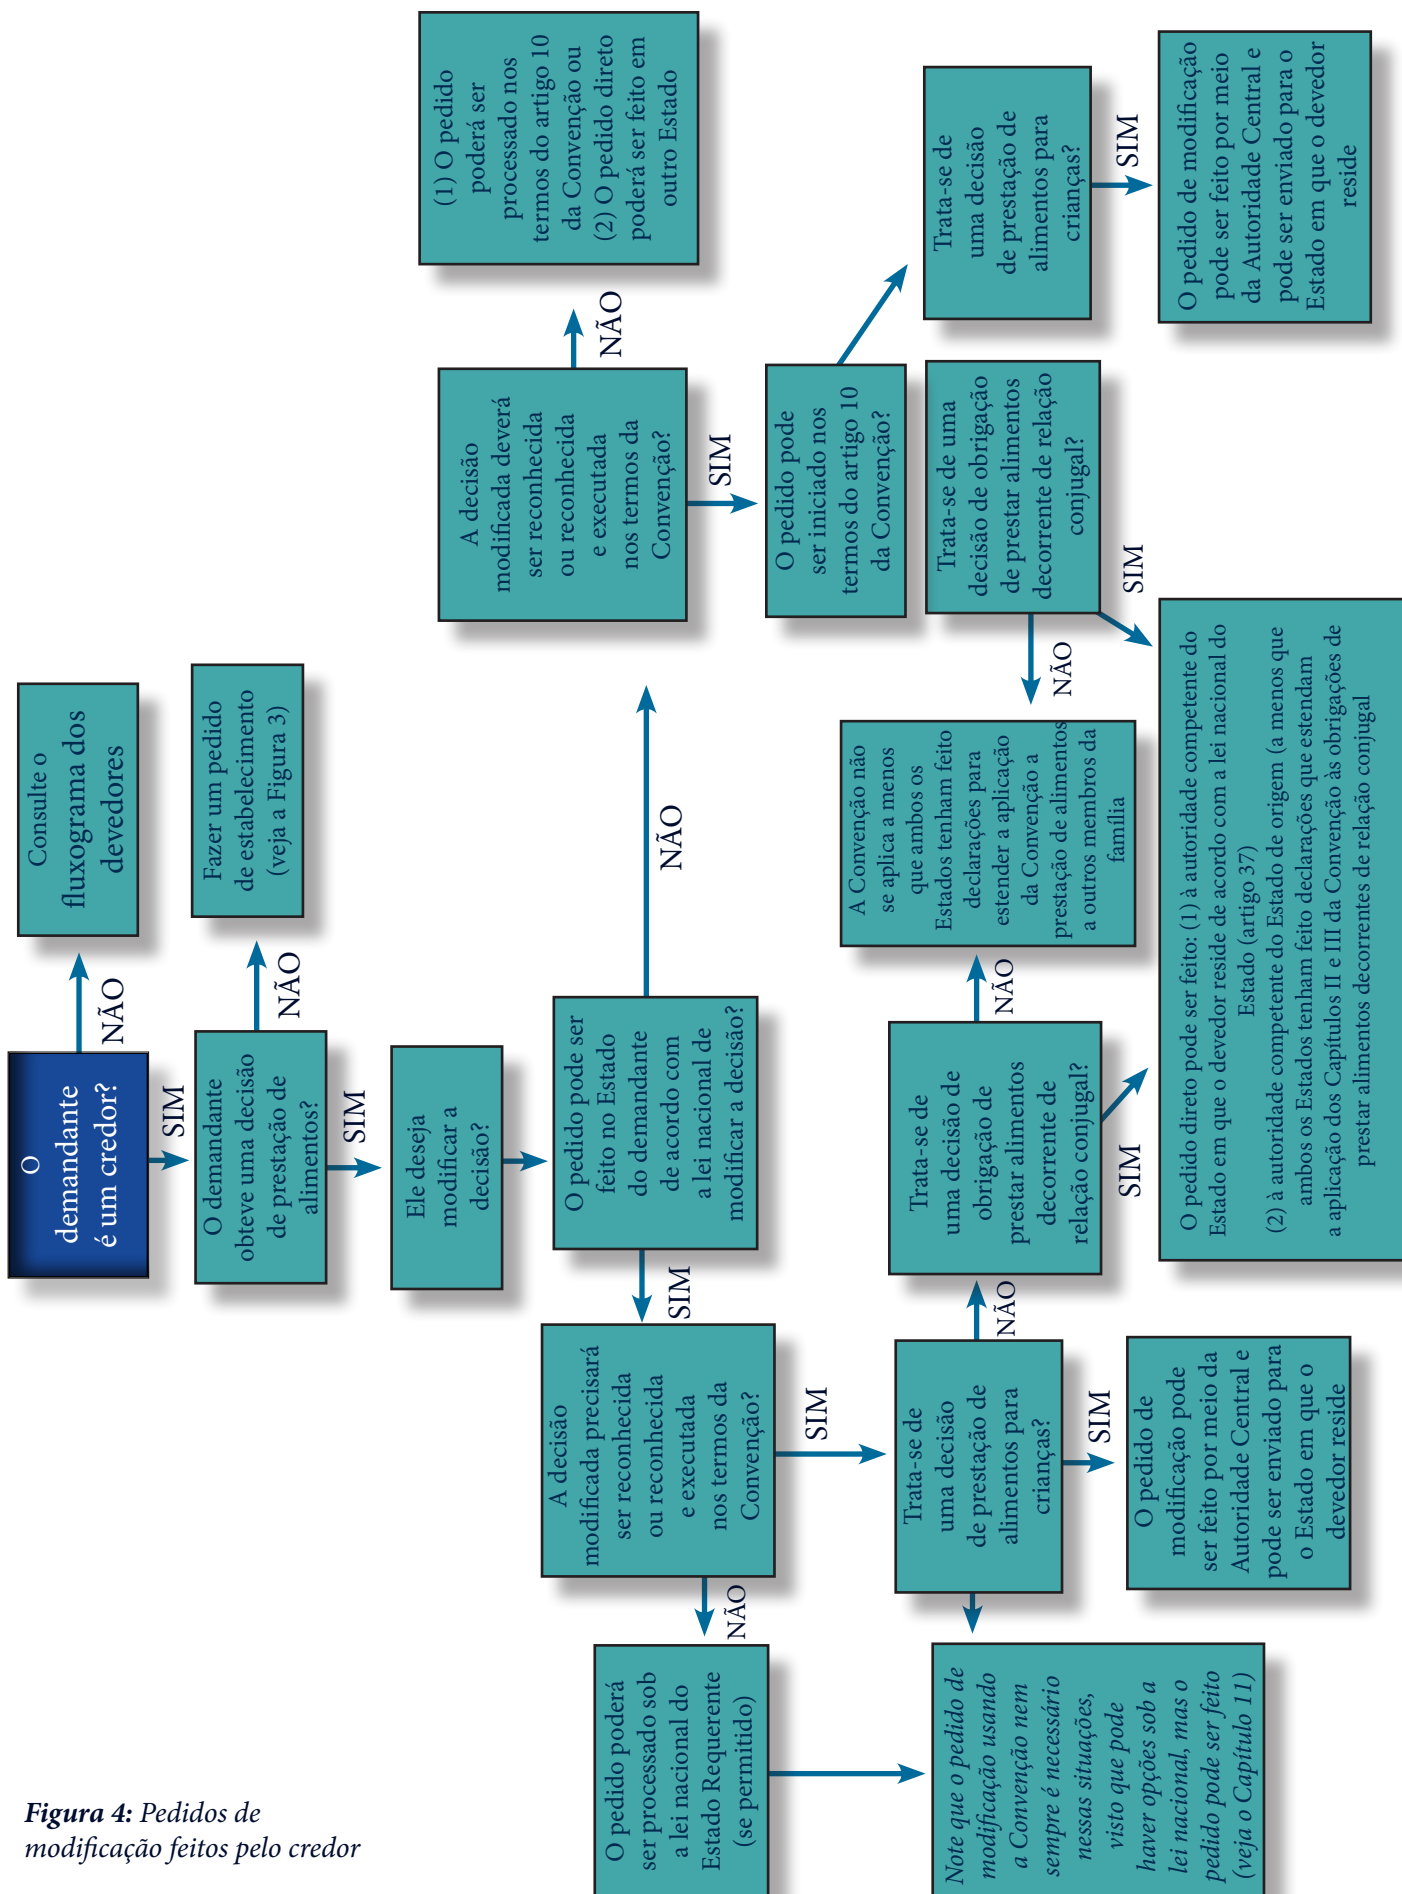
O demandante é um credor?

NÃO

Consulte o fluxograma dos devedores

SIM

O demandante obteve uma decisão de prestação de alimentos?

NÃO

Fazer um pedido de estabelecimento (veja a Figura 3)

SIM

Ele deseja modificar a decisão?

O pedido pode ser feito no Estado do demandante de acordo com a lei nacional de modificar a decisão?

NÃO

A decisão modificada deverá ser reconhecida ou reconhecida e executada nos termos da Convenção?

NÃO

(1) O pedido poderá ser processado nos termos do artigo 10 da Convenção ou (2) O pedido direto poderá ser feito em outro Estado

SIM

O pedido pode ser iniciado nos termos do artigo 10 da Convenção?

Trata-se de uma decisão de prestação de alimentos para crianças?

SIM

O pedido de modificação pode ser feito por meio da Autoridade Central e pode ser enviado para o Estado em que o devedor reside

Trata-se de uma decisão de obrigação de prestar alimentos decorrente de relação conjugal?

SIM

NÃO

A Convenção não se aplica a menos que ambos os Estados tenham feito declarações para estender a aplicação da Convenção a prestação de alimentos a outros membros da família

O pedido direto pode ser feito: (1) à autoridade competente do Estado em que o devedor reside de acordo com a lei nacional do Estado (artigo 37) (2) à autoridade competente do Estado de origem (a menos que ambos os Estados tenham feito declarações que estendam a aplicação dos Capítulos II e III da Convenção às obrigações de prestar alimentos decorrentes de relação conjugal

NÃO

Trata-se de uma decisão de obrigação de prestar alimentos decorrente de relação conjugal?

SIM

NÃO

SIM

A decisão modificada precisará ser reconhecida ou reconhecida e executada nos termos da Convenção?

SIM

Trata-se de uma decisão de prestação de alimentos para crianças?

SIM

O pedido de modificação pode ser feito por meio da Autoridade Central e pode ser enviado para o Estado em que o devedor reside

NÃO

O pedido poderá ser processado sob a lei nacional do Estado Requerente (se permitido)

Note que o pedido de modificação usando a Convenção nem sempre é necessário nessas situações, visto que pode haver opções sob a lei nacional, mas o pedido pode ser feito (veja o Capítulo 11)

Figura 4: Pedidos de modificação feitos pelo credor